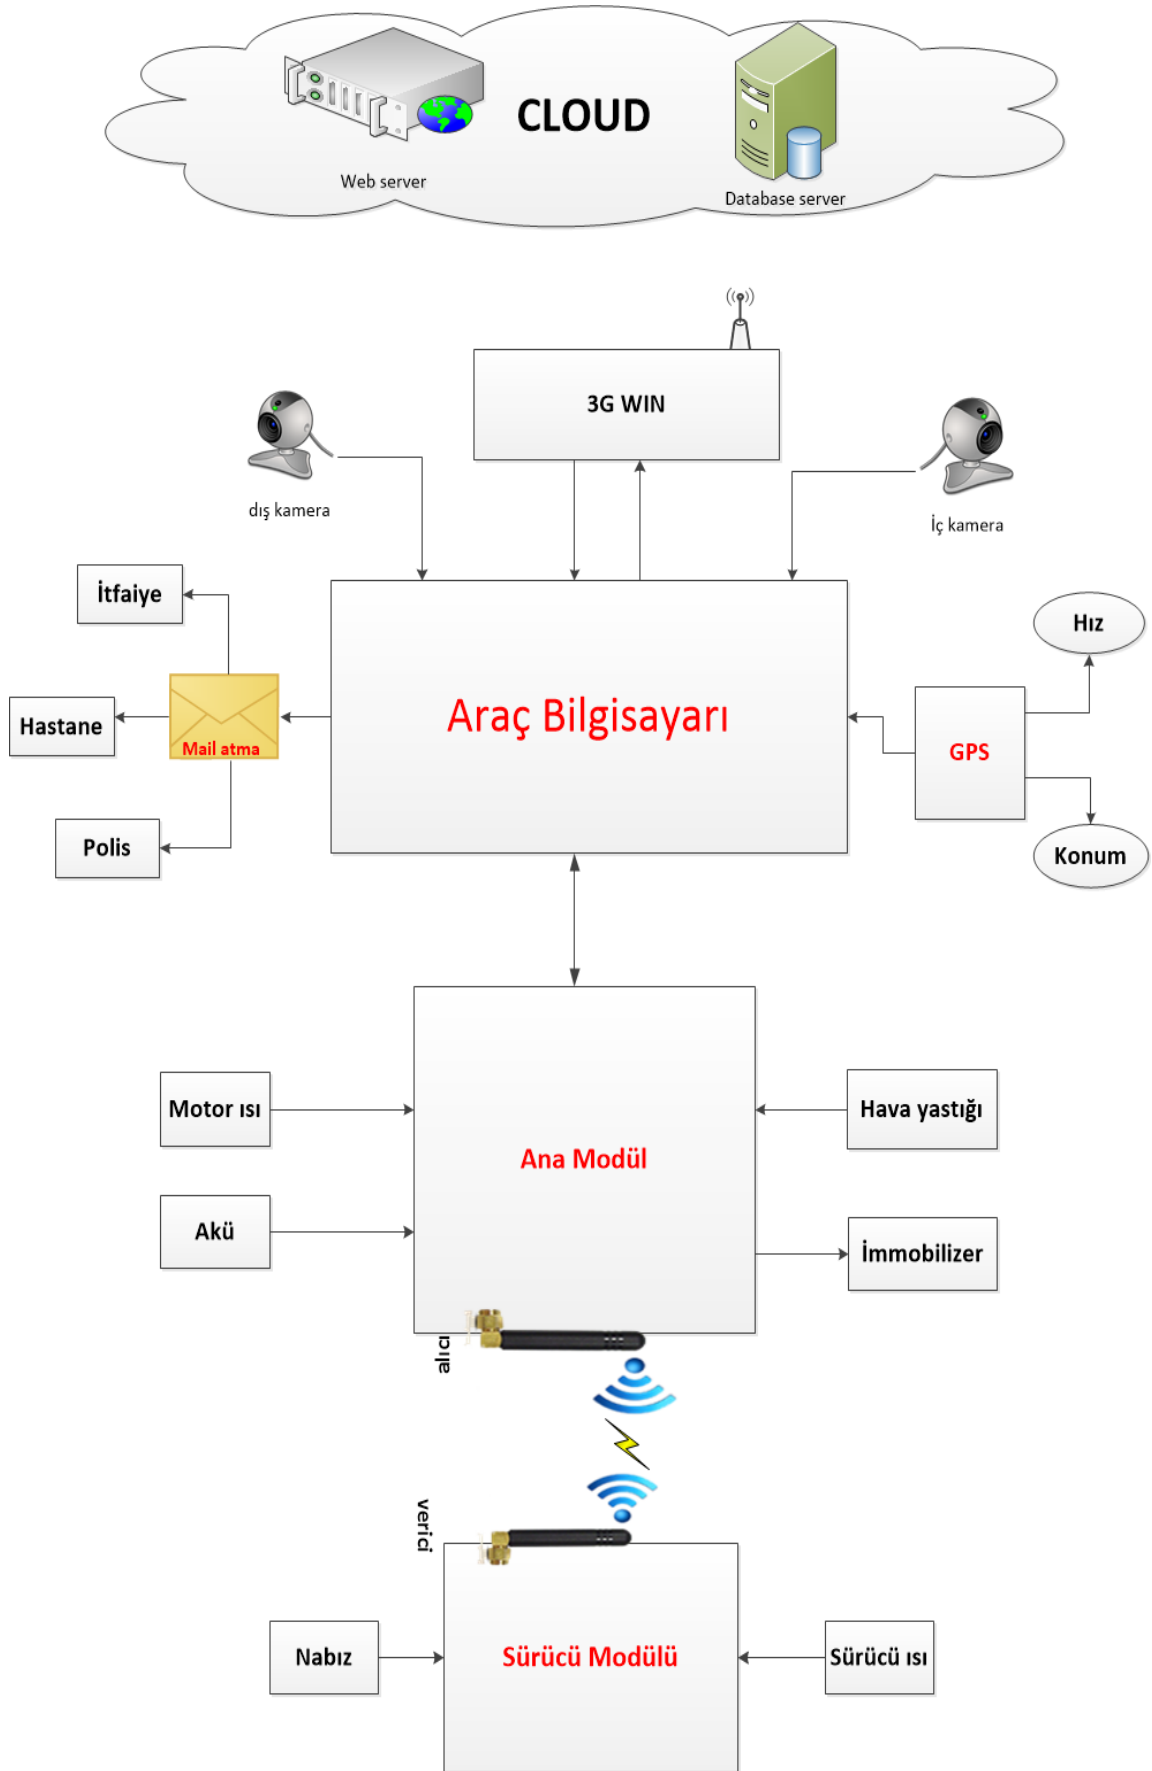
CLOUD

Web server

Database server

3G WIN

dış kamera

İç kamera

İtfaiye

Hastane

Mail atma

Polis

Araç Bilgisayarı

Hız

GPS

Konum

Motor ısı

Ana Modül

Hava yastığı

Akü

İmmobilizer

alıcı

verici

Nabız

Sürücü Modülü

Sürücü ısı